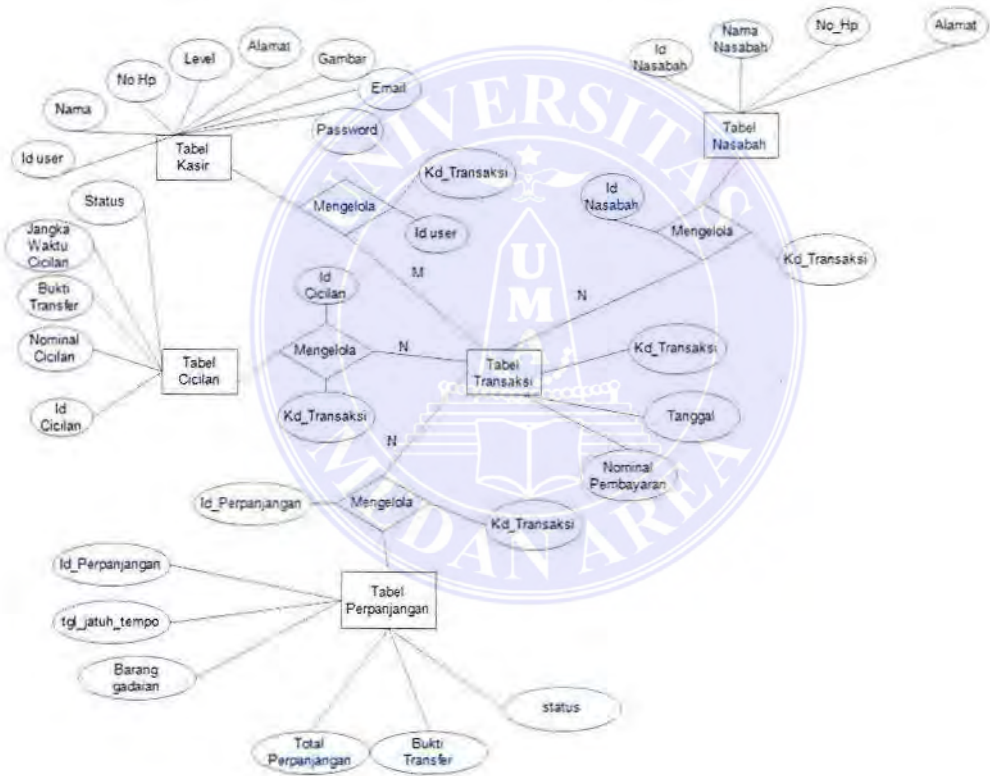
Level
Alamat
Gambar
No Hp
Email
Nama
Password
Id user
Tabel Kasir
Kd_Transaksi
Mengelola
Id user
Status
Jangka Waktu Cicilan
Bukti Transfer
Nominal Cicilan
Id Cicilan
Tabel Cicilan
Id Cicilan
Mengelola
Kd_Transaksi
M
N
N
Tabel Transaksi
Kd_Transaksi
Tanggal
Nominal Pembayaran
N
Id_Perpanjangan
Mengelola
Kd_Transaksi
Id_Perpanjangan
tgl_jatuh_tempo
Barang gadaian
Tabel Perpanjangan
status
Total Perpanjangan
Bukti Transfer
Id Nasabah
Nama Nasabah
No_Hp
Alamat
Tabel Nasabah
Id Nasabah
Mengelola
Kd_Transaksi
UNIVERSITAS MEDAN AREA
UMA